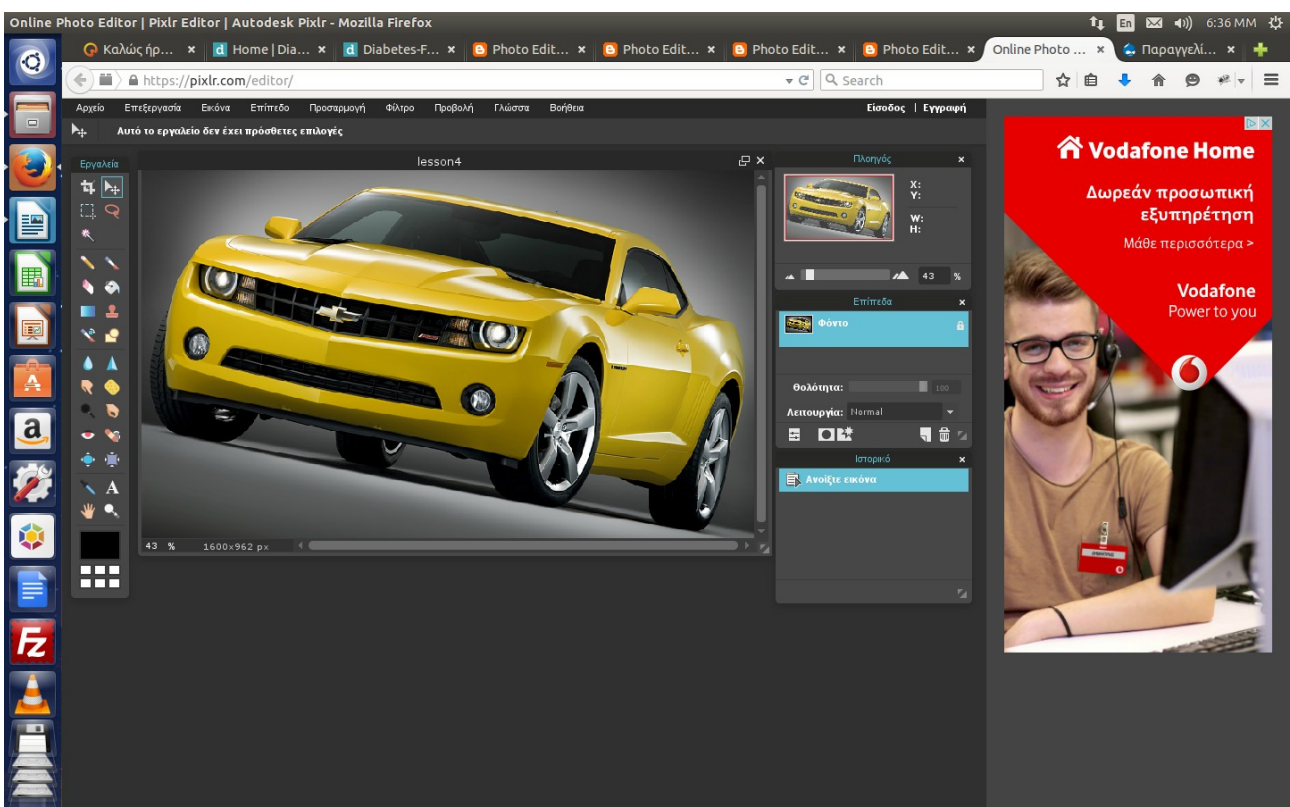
Online Photo Editor | Pixlr Editor | Autodesk Pixlr - Mozilla Firefox

En 6:36 ΜΜ

Καλώς ήρ... | Home | Dia... | Diabetes-F... | Photo Edit... | Photo Edit... | Photo Edit... | Photo Edit... | Online Photo ... | Παραγγελί...

https://pixlr.com/editor/

Search

Αρχείο Επεξεργασία Εικόνα Επίπεδο Προσαρμογή Φίλτρο Προβολή Γλώσσα Βοήθεια

Είσοδος | Εγγραφή

Αυτό το εργαλείο δεν έχει πρόσθετες επιλογές

Εργαλεία

A

lesson4

43 % 1600x962 px

Πλοηγός

X:
Y:
W:
H:

43 %

Επίπεδα

Φόντο

Θολότητα: 100

Λειτουργία: Normal

Ιστορικό

Ανοίξτε εικόνα

Vodafone Home

Δωρεάν προσωπική εξυπηρέτηση

Μάθε περισσότερα >

Vodafone
Power to you